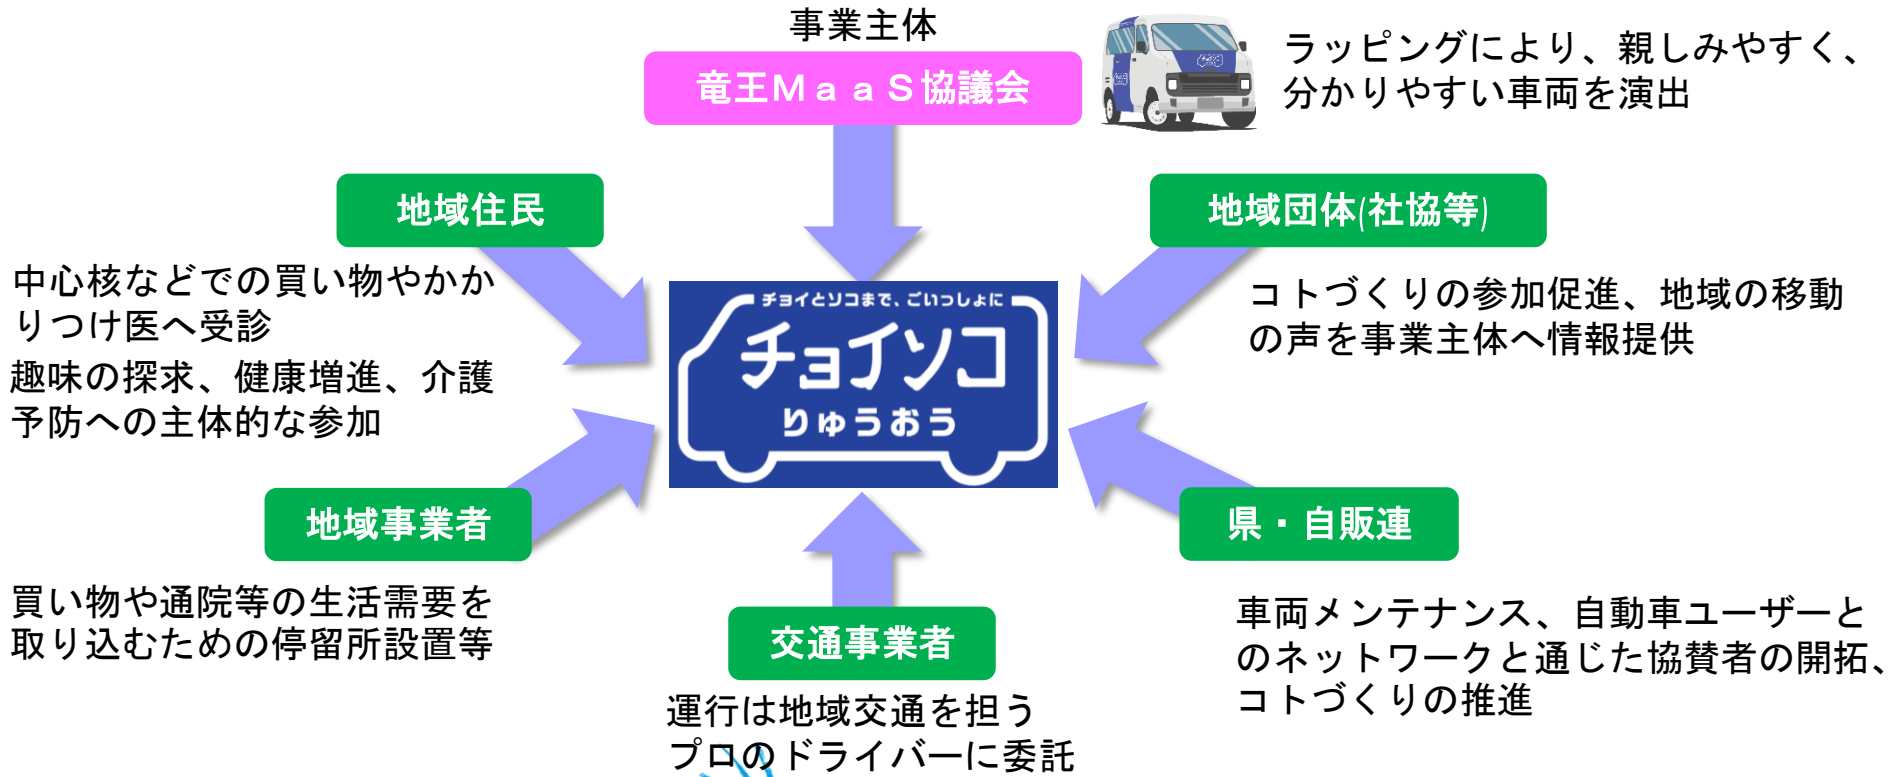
事業主体

竜王ＭａａＳ協議会

ラッピングにより、親しみやすく、分かりやすい車両を演出

地域住民

地域団体(社協等)

中心核などでの買い物やかかりつけ医へ受診

趣味の探求、健康増進、介護予防への主体的な参加

チョイとソコまで、ごいっしょに

チョイソコ

りゅうおう

コトづくりの参加促進、地域の移動の声を事業主体へ情報提供

地域事業者

県・自販連

買い物や通院等の生活需要を取り込むための停留所設置等

交通事業者

車両メンテナンス、自動車ユーザーとのネットワークと通じた協賛者の開拓、コトづくりの推進

運行は地域交通を担うプロのドライバーに委託